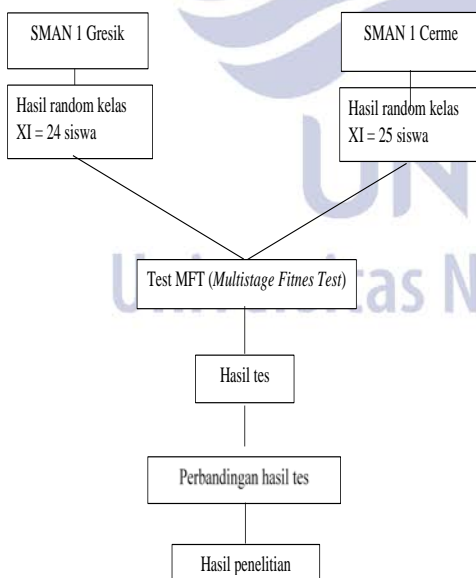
SMAN 1 Gresik

SMAN 1 Cerme

Hasil random kelas XI = 24 siswa

Hasil random kelas XI = 25 siswa

Test MFT (*Multistage Fitnes Test*)

Universitas N

Hasil tes

Perbandingan hasil tes

Hasil penelitian